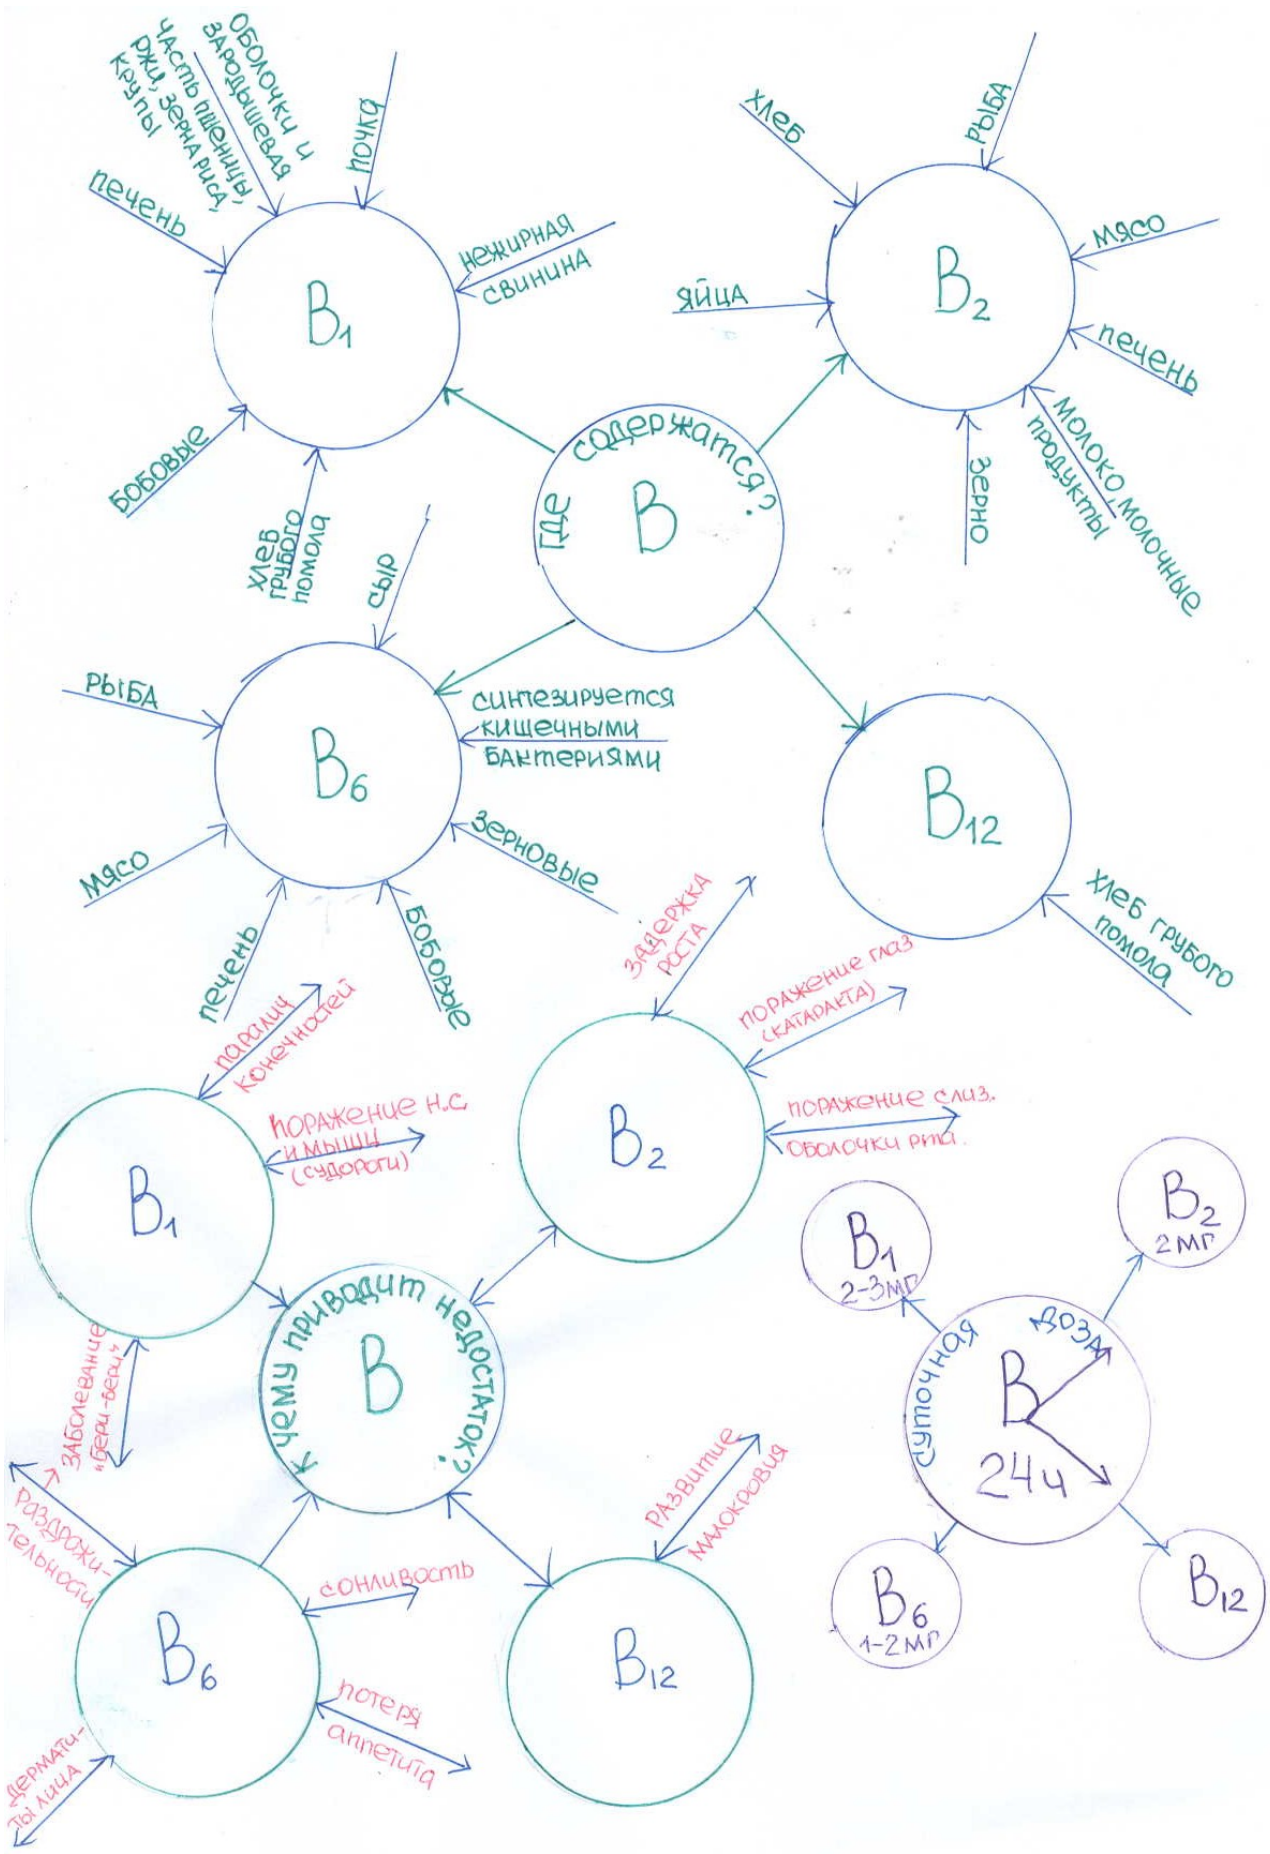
Где содержатся?
B

$B_1$
оболочки и зародышевая часть пшеницы, ржи, зерна риса, крупы
почка
печень
нежирная свинина
бобовые
хлеб грубого помола

$B_2$
хлеб
рыба
мясо
яйца
печень
зерно
молоко, молочные продукты

$B_6$
сыр
рыба
синтезируется кишечными бактериями
мясо
зерновые
печень
бобовые

$B_{12}$
хлеб грубого помола

К чему приводит недостаток?
B

$B_1$
паралич конечностей
поражение н.с. и мышц (судороги)
заболевание «бери-бери»

$B_2$
задержка роста
поражение глаз (катаракта)
поражение слиз. оболочки рта

$B_6$
раздражительности
сонливость
потеря аппетита
дерматиты лица

$B_{12}$
развитие малокровия

суточная доза
B
24ч
$B_1$ 2-3мг
$B_2$ 2мг
$B_6$ 1-2мг
$B_{12}$